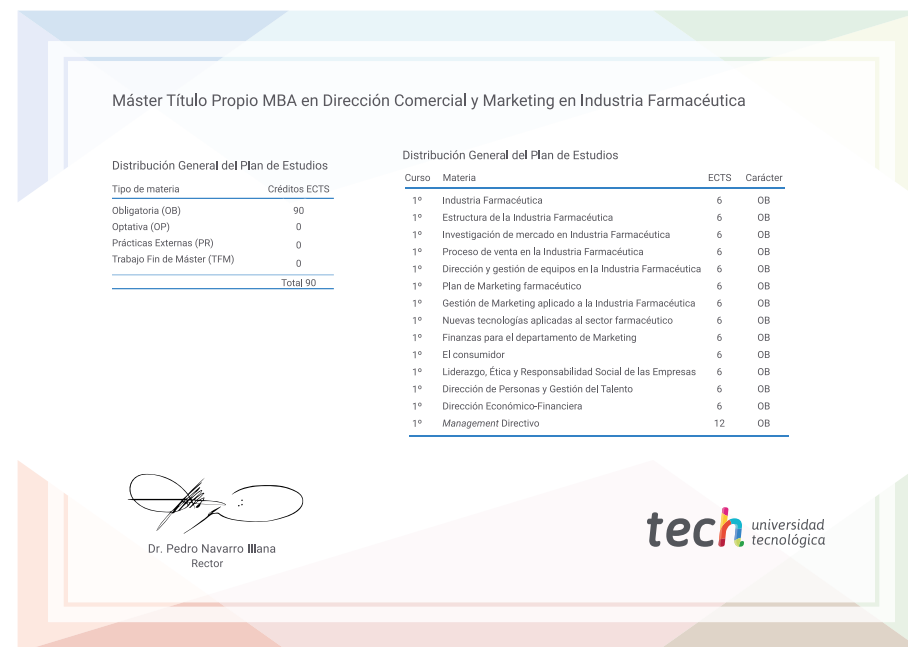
Máster Título Propio MBA en Dirección Comercial y Marketing en Industria Farmacéutica

Distribución General del Plan de Estudios

| Tipo de materia | Créditos ECTS |
|---|---|
| Obligatoria (OB) | 90 |
| Optativa (OP) | 0 |
| Prácticas Externas (PR) | 0 |
| Trabajo Fin de Máster (TFM) | 0 |
| | Total 90 |

Distribución General del Plan de Estudios

| Curso | Materia | ECTS | Carácter |
|---|---|---|---|
| 1º | Industria Farmacéutica | 6 | OB |
| 1º | Estructura de la Industria Farmacéutica | 6 | OB |
| 1º | Investigación de mercado en Industria Farmacéutica | 6 | OB |
| 1º | Proceso de venta en la Industria Farmacéutica | 6 | OB |
| 1º | Dirección y gestión de equipos en la Industria Farmacéutica | 6 | OB |
| 1º | Plan de Marketing farmacéutico | 6 | OB |
| 1º | Gestión de Marketing aplicado a la Industria Farmacéutica | 6 | OB |
| 1º | Nuevas tecnologías aplicadas al sector farmacéutico | 6 | OB |
| 1º | Finanzas para el departamento de Marketing | 6 | OB |
| 1º | El consumidor | 6 | OB |
| 1º | Liderazgo, Ética y Responsabilidad Social de las Empresas | 6 | OB |
| 1º | Dirección de Personas y Gestión del Talento | 6 | OB |
| 1º | Dirección Económico-Financiera | 6 | OB |
| 1º | Management Directivo | 12 | OB |

Dr. Pedro Navarro Illana
Rector

tech universidad tecnológica